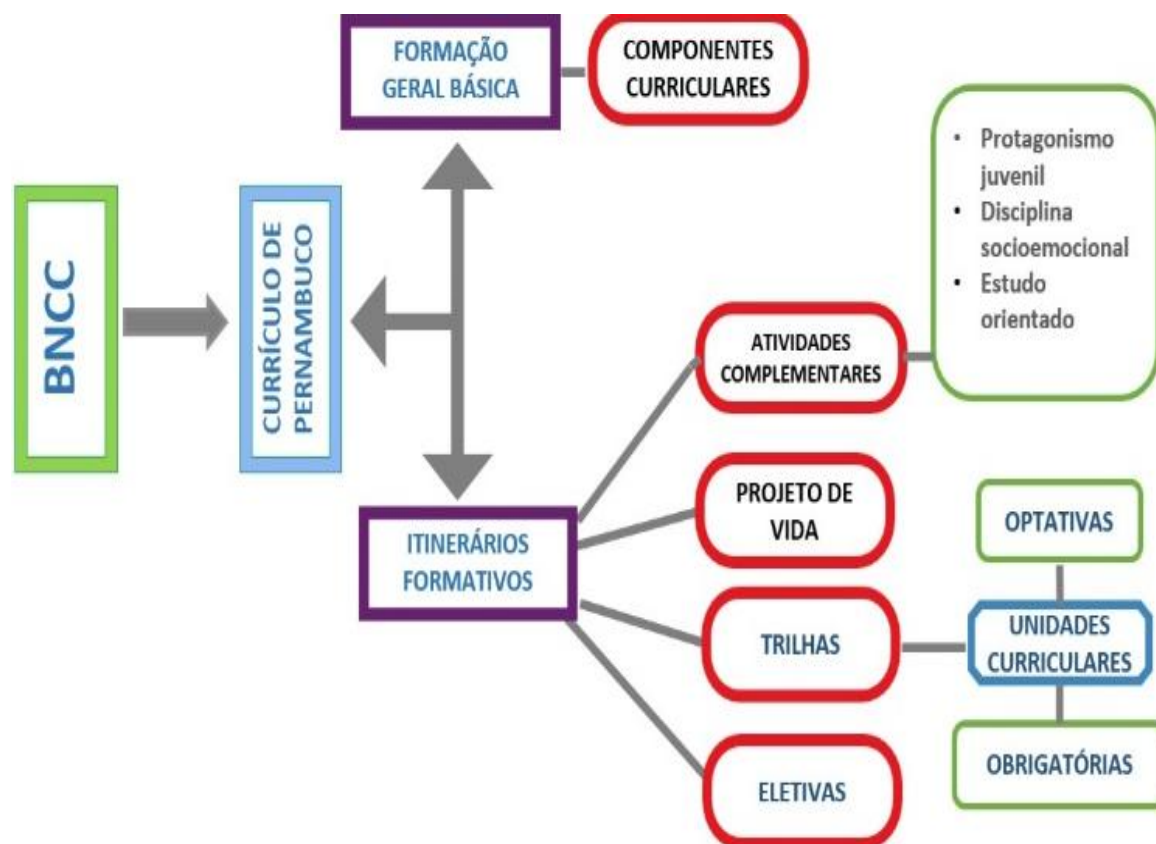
BNCC

CURRÍCULO DE PERNAMBUCO

FORMAÇÃO GERAL BÁSICA

COMPONENTES CURRICULARES

ITINERÁRIOS FORMATIVOS

ATIVIDADES COMPLEMENTARES

- Protagonismo juvenil
- Disciplina socioemocional
- Estudo orientado

PROJETO DE VIDA

TRILHAS

UNIDADES CURRICULARES

OPTATIVAS

OBRIGATÓRIAS

ELETIVAS